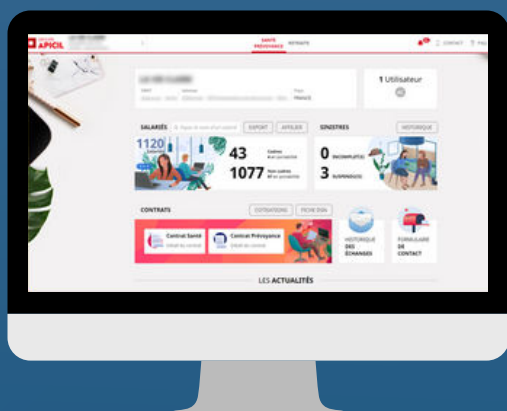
APICIL

SANTÉ PRÉVOYANCE RETRAITE

CONTACT

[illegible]

1 Utilisateur

SALARIÉS

EXPORT AFFILIER

1120

43 Cadres

1077 Non cadres

SINISTRES

HISTORIQUE

0 INCOMPLET(S)

3 SUSPENDU(S)

CONTRATS

COTISATIONS FICHE DSN

Contrat Santé

Contrat Prévoyance

HISTORIQUE DES ÉCHANGES

FORMULAIRE DE CONTACT

LES ACTUALITÉS